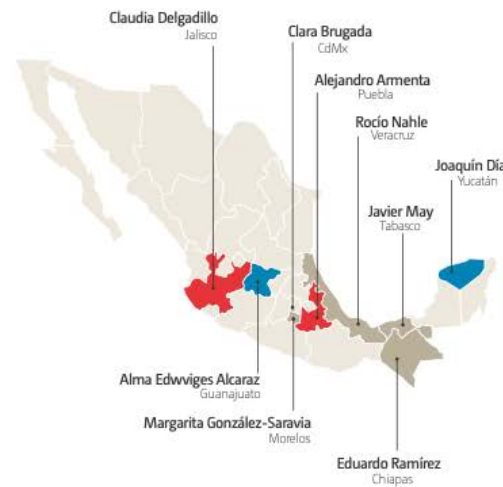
Claudia Delgadillo
Jalisco

Clara Brugada
CdMx

Alejandro Armenta
Puebla

Rocío Nahle
Veracruz

Joaquín Día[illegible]
Yucatán

Javier May
Tabasco

Alma Edwviges Alcaraz
Guanajuato

Margarita González-Saravia
Morelos

Eduardo Ramírez
Chiapas